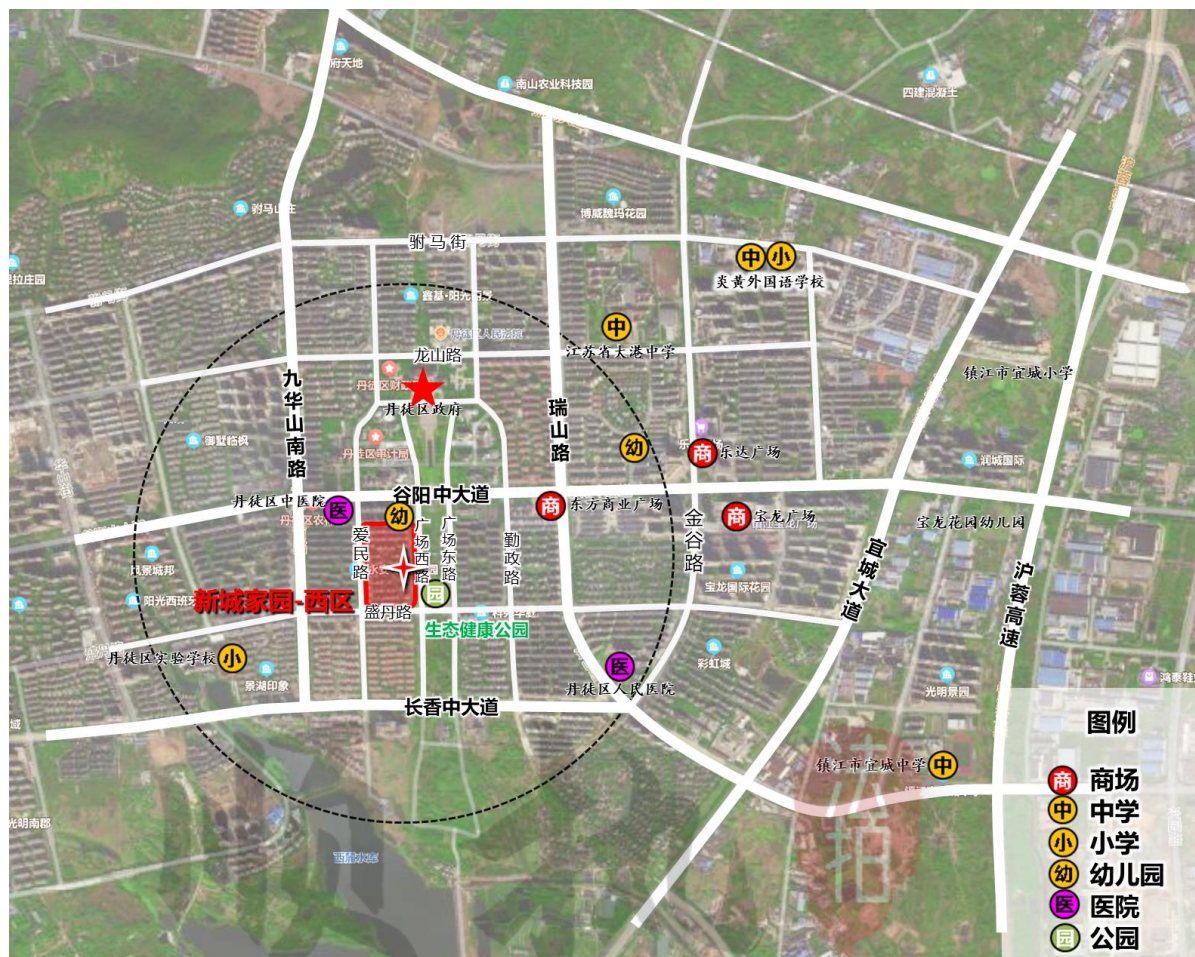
府天地
南山农业科技园
四建混凝土
驸马山庄
博威魏玛花园
驸马街
中 小
炎黄外国语学校
鑫基·阳光门第
丹徒区人民法院
中
江苏省大港中学
龙山路
丹徒区政府
九华山南路
瑞山路
镇江市宜城小学
幼
商 乐达广场
润城国际
丹徒区中医院
医
谷阳中大道
商 东方商业广场
商 宝龙广场
宝龙花园幼儿园
幼
爱民路
广场西路
广场东路
勤政路
金谷路
阳光西班牙
新城家园-西区
盛丹路
园
生态健康公园
宝龙国际花园
宜城大道
沪蓉高速
丹徒区实验学校 小
景湖印象
医
丹徒区人民医院
彩虹城
光明景园
长香中大道
图例
镇江市宜城中学 中
商 商场
中 中学
小 小学
幼 幼儿园
医 医院
园 公园
光明南郡